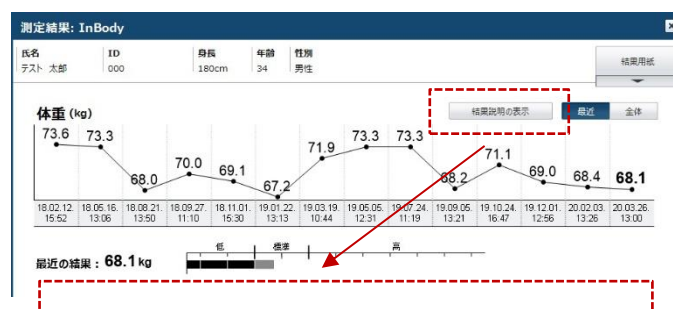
測定結果: InBody

氏名
テスト 太郎

ID
000

身長
180cm

年齢
34

性別
男性

結果用紙

体重 (kg)

結果説明の表示

最近

全体

73.6 73.3 68.0 70.0 69.1 67.2 71.9 73.3 73.3 68.2 71.1 69.0 68.4 68.1

| 18.02.12. 15:52 | 18.05.16. 13:06 | 18.08.21. 13:50 | 18.09.27. 11:10 | 18.11.01. 15:30 | 19.01.22. 13:13 | 19.03.19. 10:44 | 19.05.05. 12:31 | 19.07.24. 11:19 | 19.09.05. 13:21 | 19.10.24. 16:47 | 19.12.01. 12:56 | 20.02.03. 13:26 | 20.03.26. 13:00 |
|---|---|---|---|---|---|---|---|---|---|---|---|---|---|

最近の結果 : 68.1 kg

低 標準 高